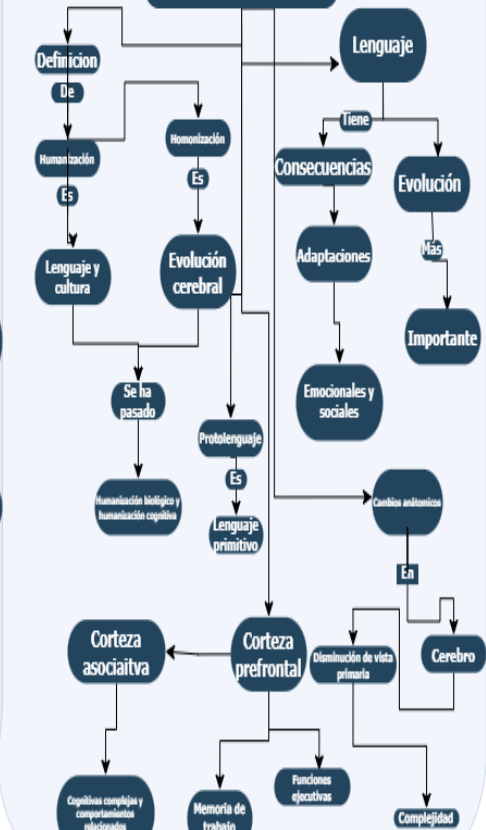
Definicion

De

Lenguaje

Tiene

Humanización

Homonización

Consecuencias

Evolución

Es

Es

Adaptaciones

Más

Lenguaje y cultura

Evolución cerebral

Importante

Emocionales y sociales

Se ha pasado

Protolenguaje

Es

Humanización biológico y humanización cognitiva

Cambios anatomicos

Lenguaje primitivo

En

Corteza asociaitva

Corteza prefrontal

Disminución de vista primaria

Cerebro

Cognitivas complejas y comportamientos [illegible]

Memoria de trabajo

Funciones ejecutivas

Complejidad